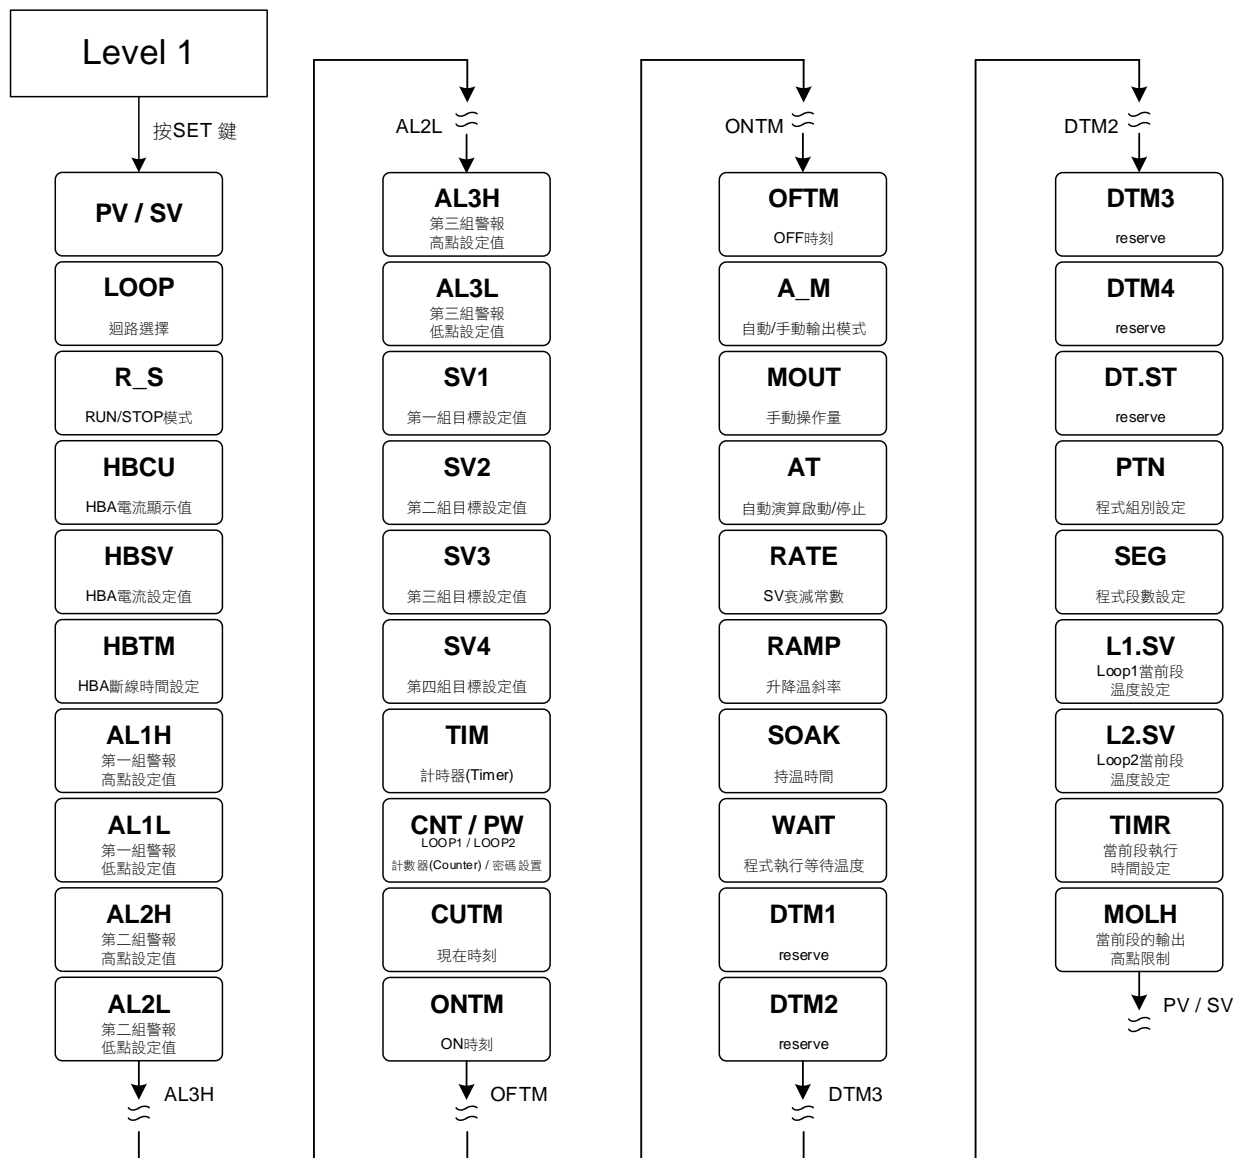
Level 1

按SET 鍵

PV / SV

LOOP
迴路選擇

R_S
RUN/STOP模式

HBCU
HBA電流顯示值

HBSV
HBA電流設定值

HBTM
HBA斷線時間設定

AL1H
第一組警報
高點設定值

AL1L
第一組警報
低點設定值

AL2H
第二組警報
高點設定值

AL2L
第二組警報
低點設定值

AL3H

AL2L

AL3H
第三組警報
高點設定值

AL3L
第三組警報
低點設定值

SV1
第一組目標設定值

SV2
第二組目標設定值

SV3
第三組目標設定值

SV4
第四組目標設定值

TIM
計時器(Timer)

CNT / PW
LOOP1 / LOOP2
計數器(Counter) / 密碼設置

CUTM
現在時刻

ONTM
ON時刻

OFTM

ONTM

OFTM
OFF時刻

A_M
自動/手動輸出模式

MOUT
手動操作量

AT
自動演算啟動/停止

RATE
SV衰減常數

RAMP
升降温斜率

SOAK
持温時間

WAIT
程式執行等待温度

DTM1
reserve

DTM2
reserve

DTM3

DTM2

DTM3
reserve

DTM4
reserve

DT.ST
reserve

PTN
程式組別設定

SEG
程式段數設定

L1.SV
Loop1當前段
温度設定

L2.SV
Loop2當前段
温度設定

TIMR
當前段執行
時間設定

MOLH
當前段的輸出
高點限制

PV / SV